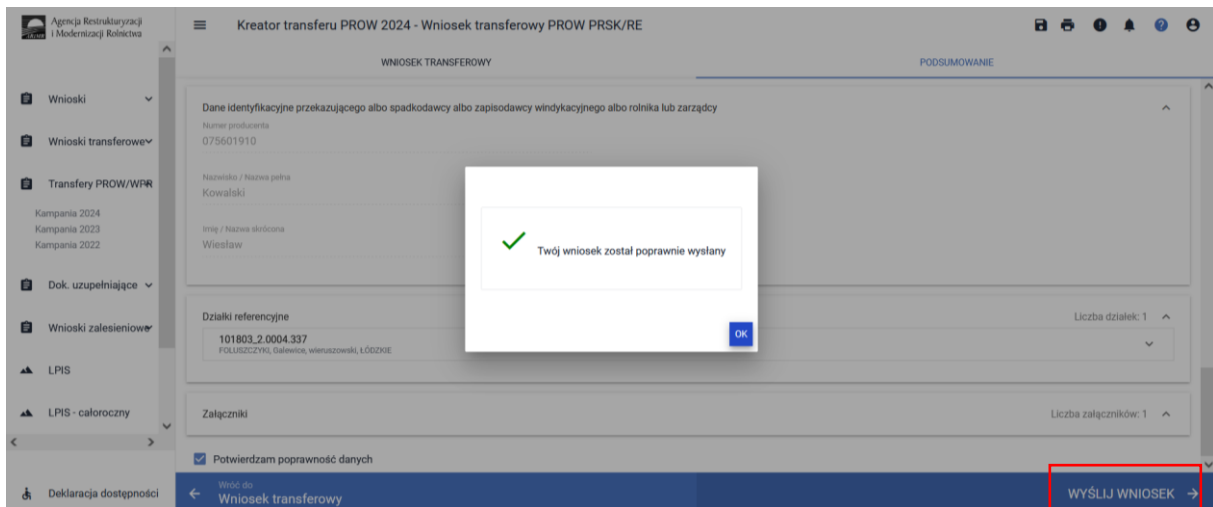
Agencja Restrukturyzacji i Modernizacji Rolnictwa

Kreator transferu PROW 2024 - Wniosek transferowy PROW PRSK/RE

Wnioski

Wnioski transferowe

Transfery PROW/WPR

Kampania 2024
Kampania 2023
Kampania 2022

Dok. uzupełniające

Wnioski zalesieniowe

LPIS

LPIS - całoroczny

Deklaracja dostępności

WNIOSEK TRANSFEROWY

PODSUMOWANIE

Dane identyfikacyjne przekazującego albo spadkodawcy albo zapisodawcy windykacyjnego albo rolnika lub zarządcy

Numer producenta
075601910

Nazwisko / Nazwa pełna
Kowalski

Imię / Nazwa skrócona
Wiesław

Twój wniosek został poprawnie wysłany

OK

Działki referencyjne

Liczba działek: 1

101803_2.0004.337
FOLUSZCZYKI, Galewice, wieruszowski, ŁÓDZKIE

Załączniki

Liczba załączników: 1

Potwierdzam poprawność danych

Wróć do
Wniosek transferowy

WYŚLIJ WNIOSEK